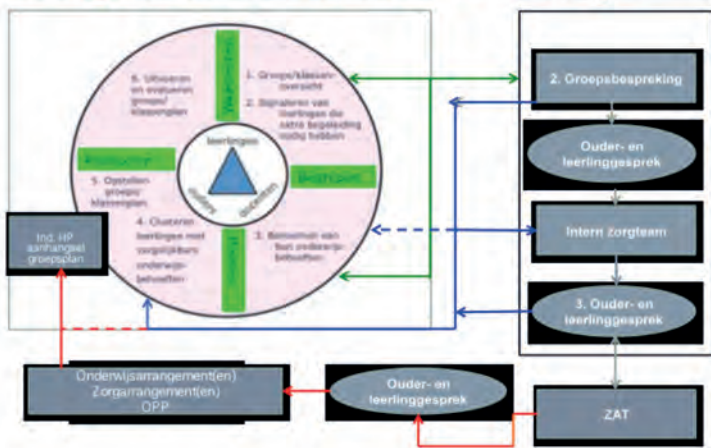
Waarnemen

Begrijpen

Plannen

Realiseren

6. Uitvoeren en evalueren groeps/klassenplan

1. Groeps/klassenoverzicht

2. Signaleren van leerlingen die extra begeleiding nodig hebben

3. Benoemen van hun onderwijsbehoeften

4. Clusteren leerlingen met vergelijkbare onderwijsbehoeften

5. Opstellen groeps/klassenplan

leerlingen

ouders

docenten

Ind. HP aanhangsel groepsplan

2. Groepsbespreking

Ouder- en leerlinggesprek

Intern zorgteam

3. Ouder- en leerlinggesprek

ZAT

Ouder- en leerlinggesprek

Onderwijsarrangement(en)
Zorgarrangement(en)
OPP